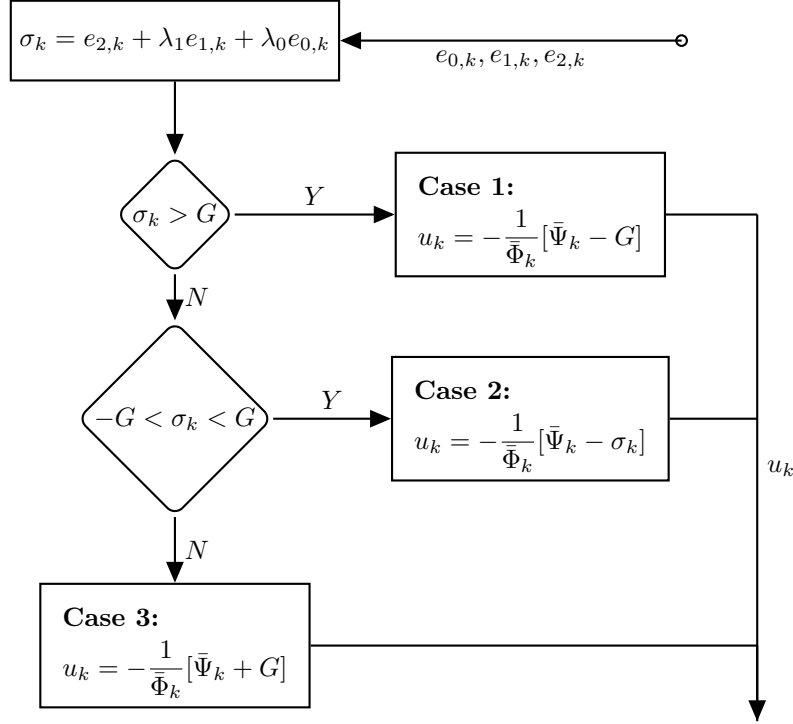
$\sigma_k = e_{2,k} + \lambda_1 e_{1,k} + \lambda_0 e_{0,k}$

$e_{0,k}, e_{1,k}, e_{2,k}$

$\sigma_k > G$

$Y$

**Case 1:**
$u_k = -\frac{1}{\bar{\Phi}_k}[\bar{\Psi}_k - G]$

$N$

$-G < \sigma_k < G$

$Y$

**Case 2:**
$u_k = -\frac{1}{\bar{\Phi}_k}[\bar{\Psi}_k - \sigma_k]$

$u_k$

$N$

**Case 3:**
$u_k = -\frac{1}{\bar{\Phi}_k}[\bar{\Psi}_k + G]$